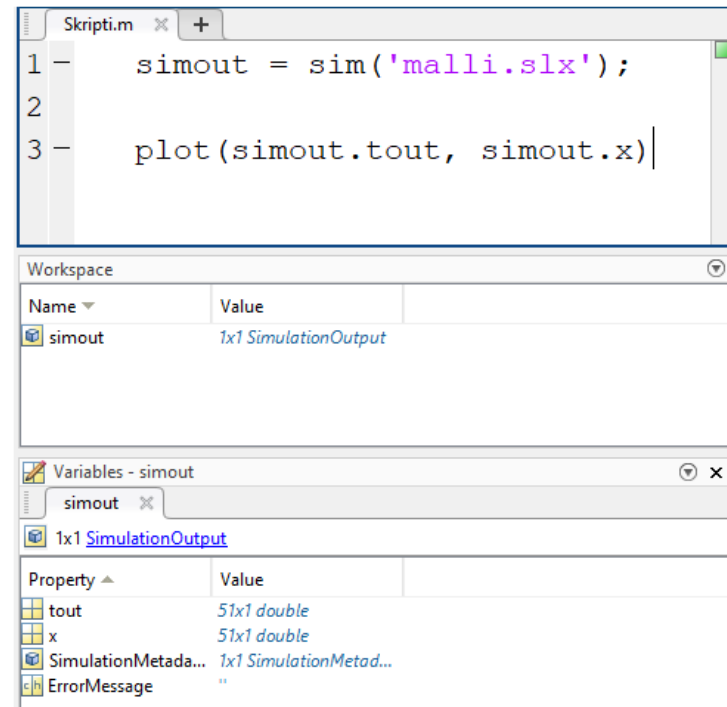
Skripti.m ✕ +

1 − simout = sim('malli.slx');
2
3 − plot(simout.tout, simout.x)

Workspace

| Name ▾ | Value |
|---|---|
| simout | 1x1 SimulationOutput |

Variables - simout

simout ✕

1x1 SimulationOutput

| Property ▴ | Value |
|---|---|
| tout | 51x1 double |
| x | 51x1 double |
| SimulationMetada... | 1x1 SimulationMetad... |
| ErrorMessage | '' |